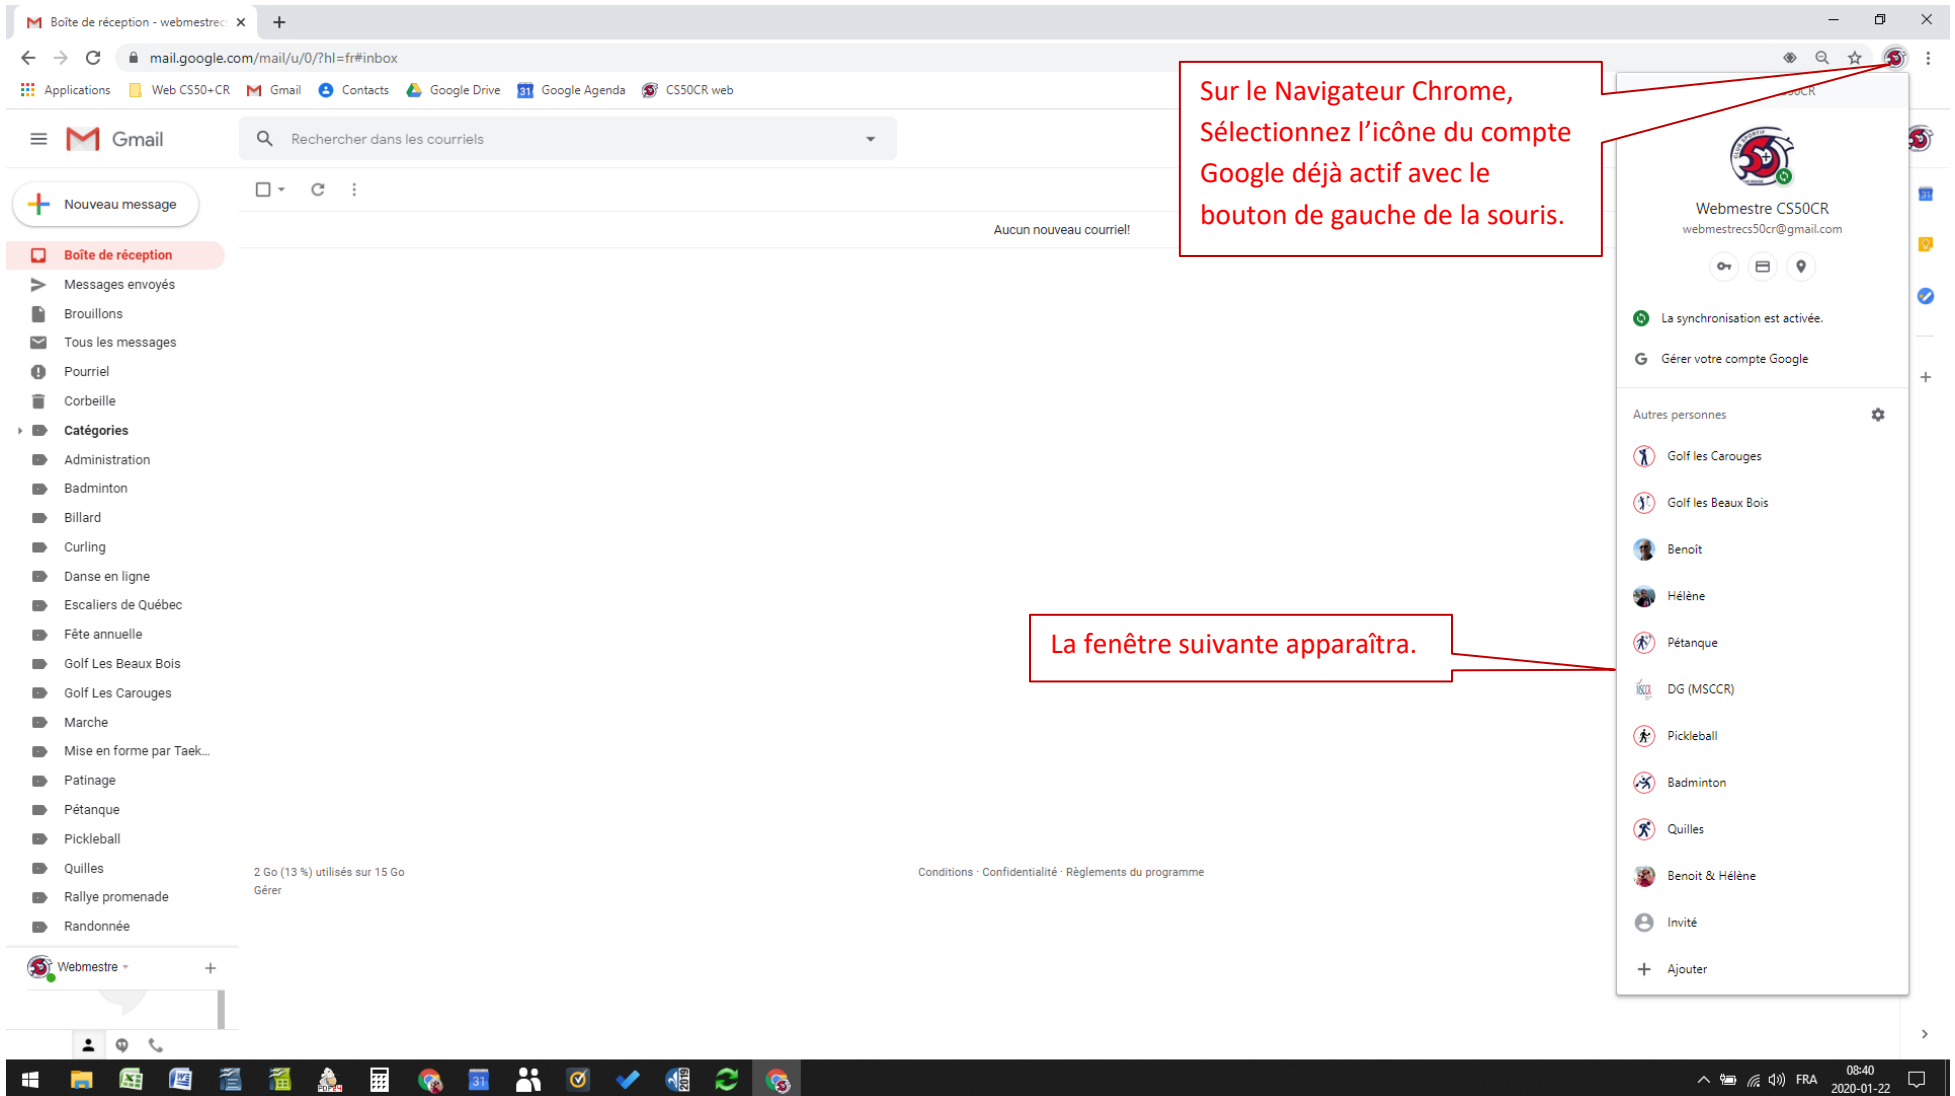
Boîte de réception - webmestrec ×

mail.google.com/mail/u/0/?hl=fr#inbox

Applications Web CS50+CR Gmail Contacts Google Drive Google Agenda CS50CR web

Gmail

Rechercher dans les courriels

Nouveau message

Boîte de réception
Messages envoyés
Brouillons
Tous les messages
Pourriel
Corbeille
Catégories
Administration
Badminton
Billard
Curling
Danse en ligne
Escaliers de Québec
Fête annuelle
Golf Les Beaux Bois
Golf Les Carouges
Marche
Mise en forme par Taek...
Patinage
Pétanque
Pickleball
Quilles
Rallye promenade
Randonnée

Webmestre

Aucun nouveau courriel!

2 Go (13 %) utilisés sur 15 Go
Gérer

Conditions · Confidentialité · Règlements du programme

Sur le Navigateur Chrome, Sélectionnez l'icône du compte Google déjà actif avec le bouton de gauche de la souris.

La fenêtre suivante apparaîtra.

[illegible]50CR

Webmestre CS50CR
webmestrecs50cr@gmail.com

La synchronisation est activée.
Gérer votre compte Google

Autres personnes
Golf les Carouges
Golf les Beaux Bois
Benoît
Hélène
Pétanque
DG (MSCCR)
Pickleball
Badminton
Quilles
Benoit & Hélène
Invité
Ajouter

FRA 08:40 2020-01-22